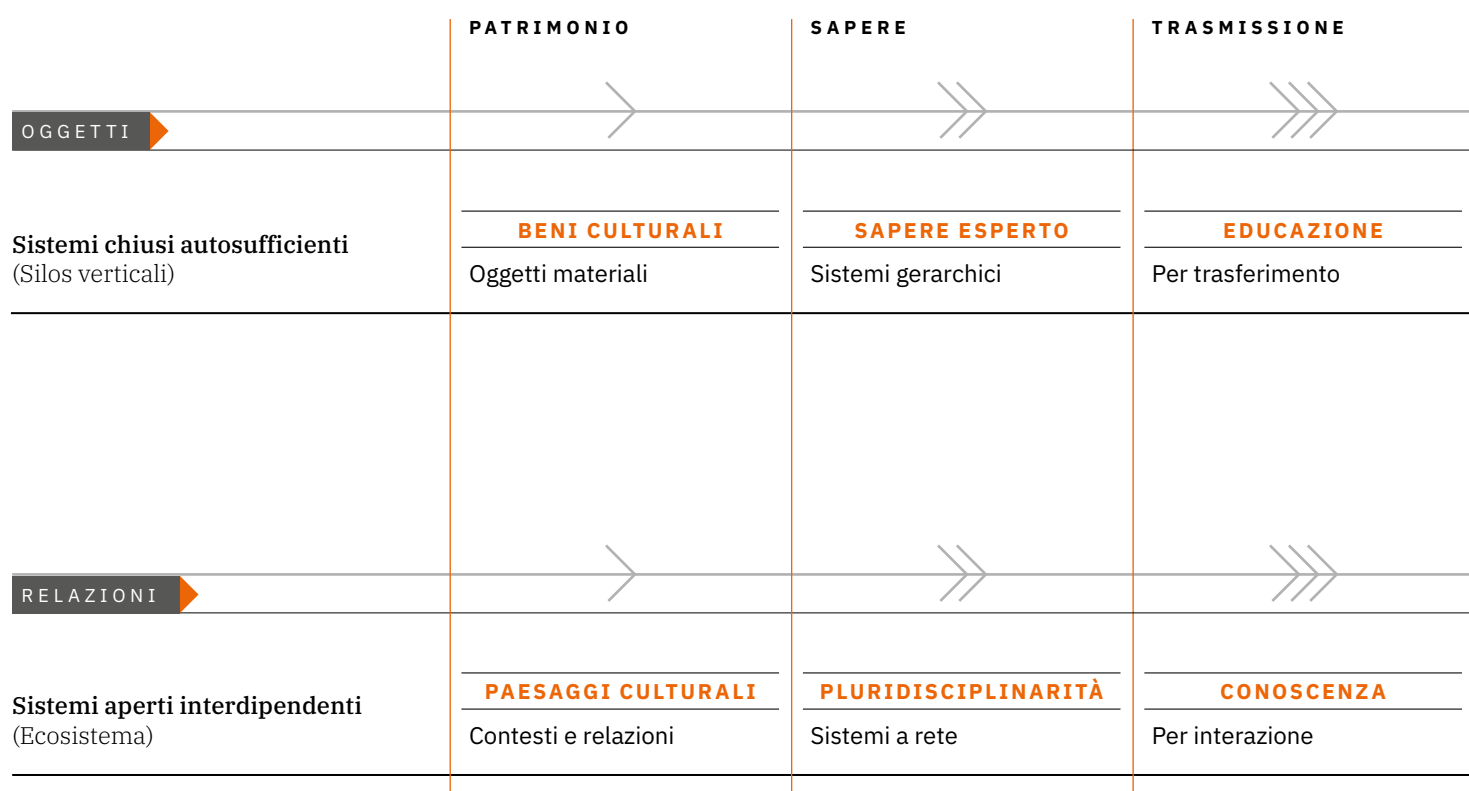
| | PATRIMONIO | SAPERE | TRASMISSIONE |
|---|---|---|---|
| OGGETTI | | | |
| Sistemi chiusi autosufficienti (Silos verticali) | BENI CULTURALI Oggetti materiali | SAPERE ESPERTO Sistemi gerarchici | EDUCAZIONE Per trasferimento |
| RELAZIONI | | | |
| Sistemi aperti interdipendenti (Ecosistema) | PAESAGGI CULTURALI Contesti e relazioni | PLURIDISCIPLINARITÀ Sistemi a rete | CONOSCENZA Per interazione |